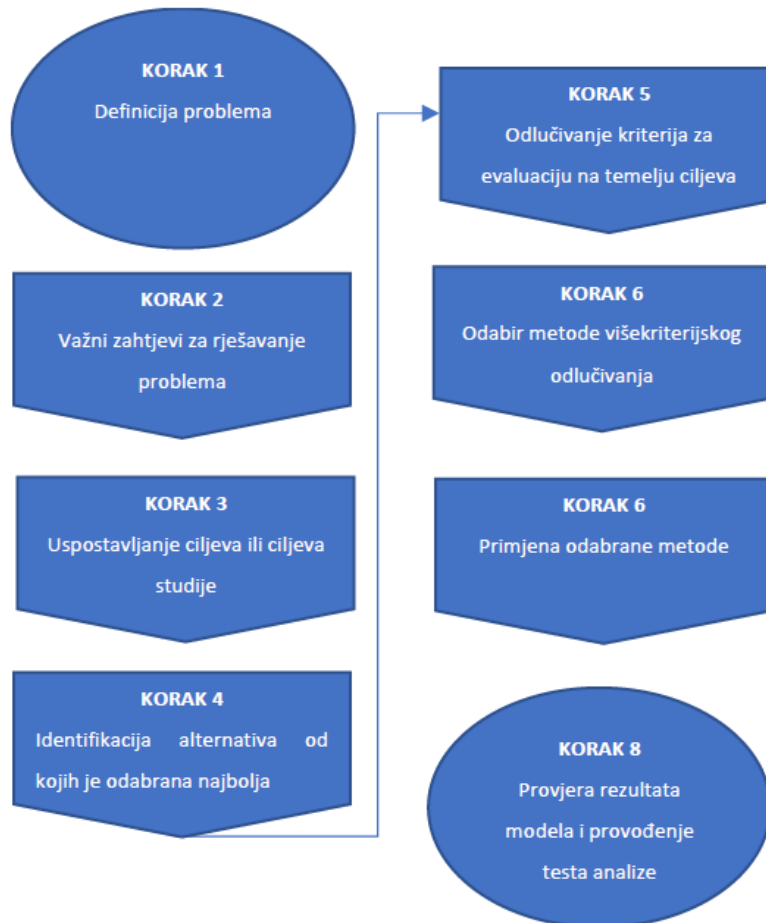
KORAK 1
Definicija problema

KORAK 2
Važni zahtjevi za rješavanje problema

KORAK 3
Uspostavljanje ciljeva ili ciljeva studije

KORAK 4
Identifikacija alternativa od kojih je odabrana najbolja

KORAK 5
Odlučivanje kriterija za evaluaciju na temelju ciljeva

KORAK 6
Odabir metode višekriterijskog odlučivanja

KORAK 6
Primjena odabrane metode

KORAK 8
Provjera rezultata modela i provođenje testa analize